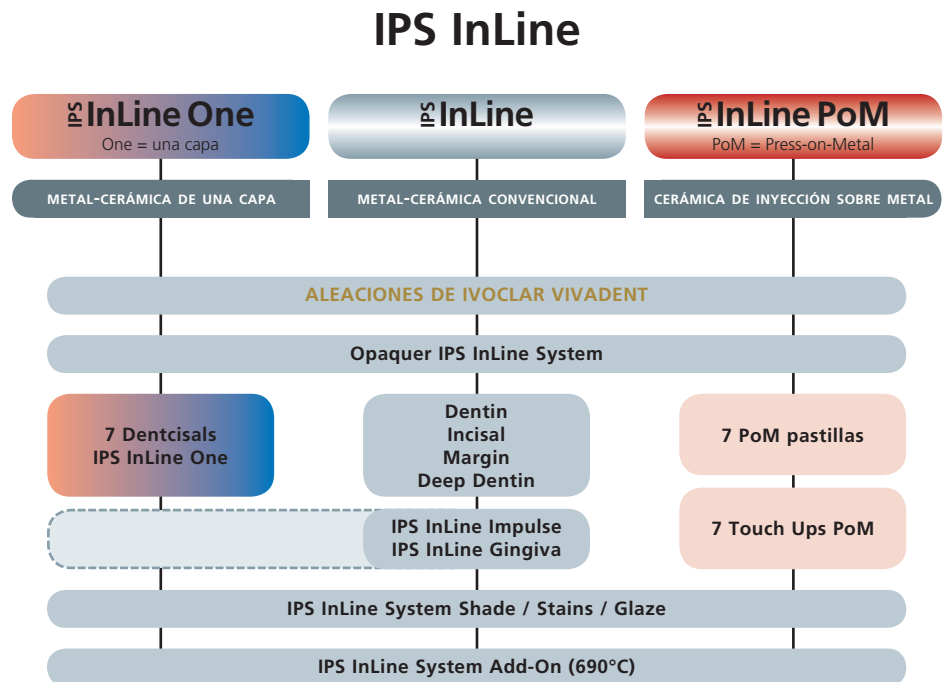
IPS InLine

IPS InLine One
One = una capa

IPS InLine

IPS InLine PoM
PoM = Press-on-Metal

METAL-CERÁMICA DE UNA CAPA

METAL-CERÁMICA CONVENCIONAL

CERÁMICA DE INYECCIÓN SOBRE METAL

ALEACIONES DE IVOCLAR VIVADENT

Opaquer IPS InLine System

7 Dentcisals
IPS InLine One

Dentin
Incisal
Margin
Deep Dentin

7 PoM pastillas

IPS InLine Impulse
IPS InLine Gingiva

7 Touch Ups PoM

IPS InLine System Shade / Stains / Glaze

IPS InLine System Add-On (690°C)